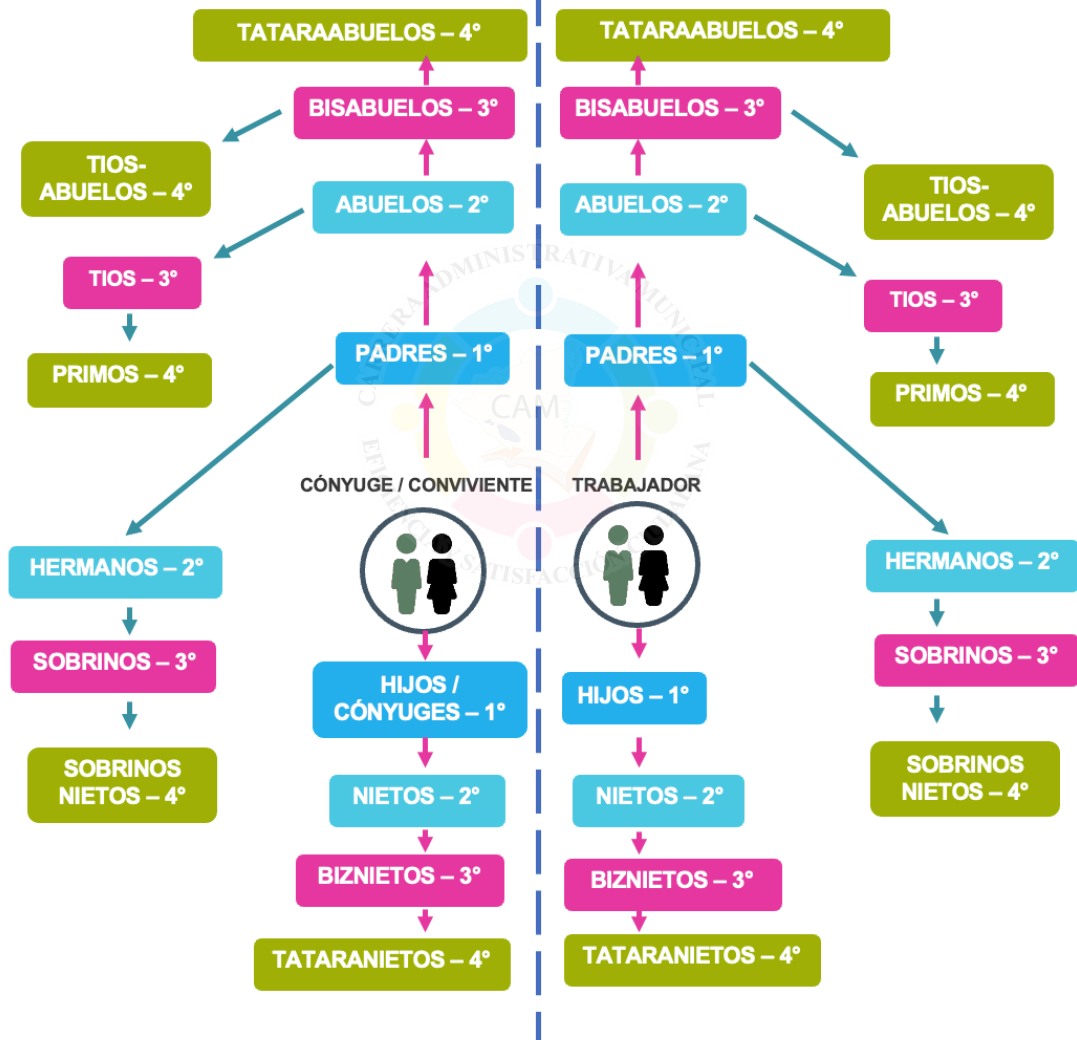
TATARAABUELOS – 4°

BISABUELOS – 3°

TIOS-ABUELOS – 4°

ABUELOS – 2°

TIOS – 3°

PRIMOS – 4°

PADRES – 1°

CÓNYUGE / CONVIVIENTE

HERMANOS – 2°

SOBRINOS – 3°

SOBRINOS NIETOS – 4°

HIJOS / CÓNYUGES – 1°

NIETOS – 2°

BIZNIETOS – 3°

TATARANIETOS – 4°

TATARAABUELOS – 4°

BISABUELOS – 3°

TIOS-ABUELOS – 4°

ABUELOS – 2°

TIOS – 3°

PRIMOS – 4°

PADRES – 1°

TRABAJADOR

HERMANOS – 2°

SOBRINOS – 3°

SOBRINOS NIETOS – 4°

HIJOS – 1°

NIETOS – 2°

BIZNIETOS – 3°

TATARANIETOS – 4°

CARRERA ADMINISTRATIVA MUNICIPAL
CAM
EFICIENCIA SATISFACCIÓN CIUDADANA